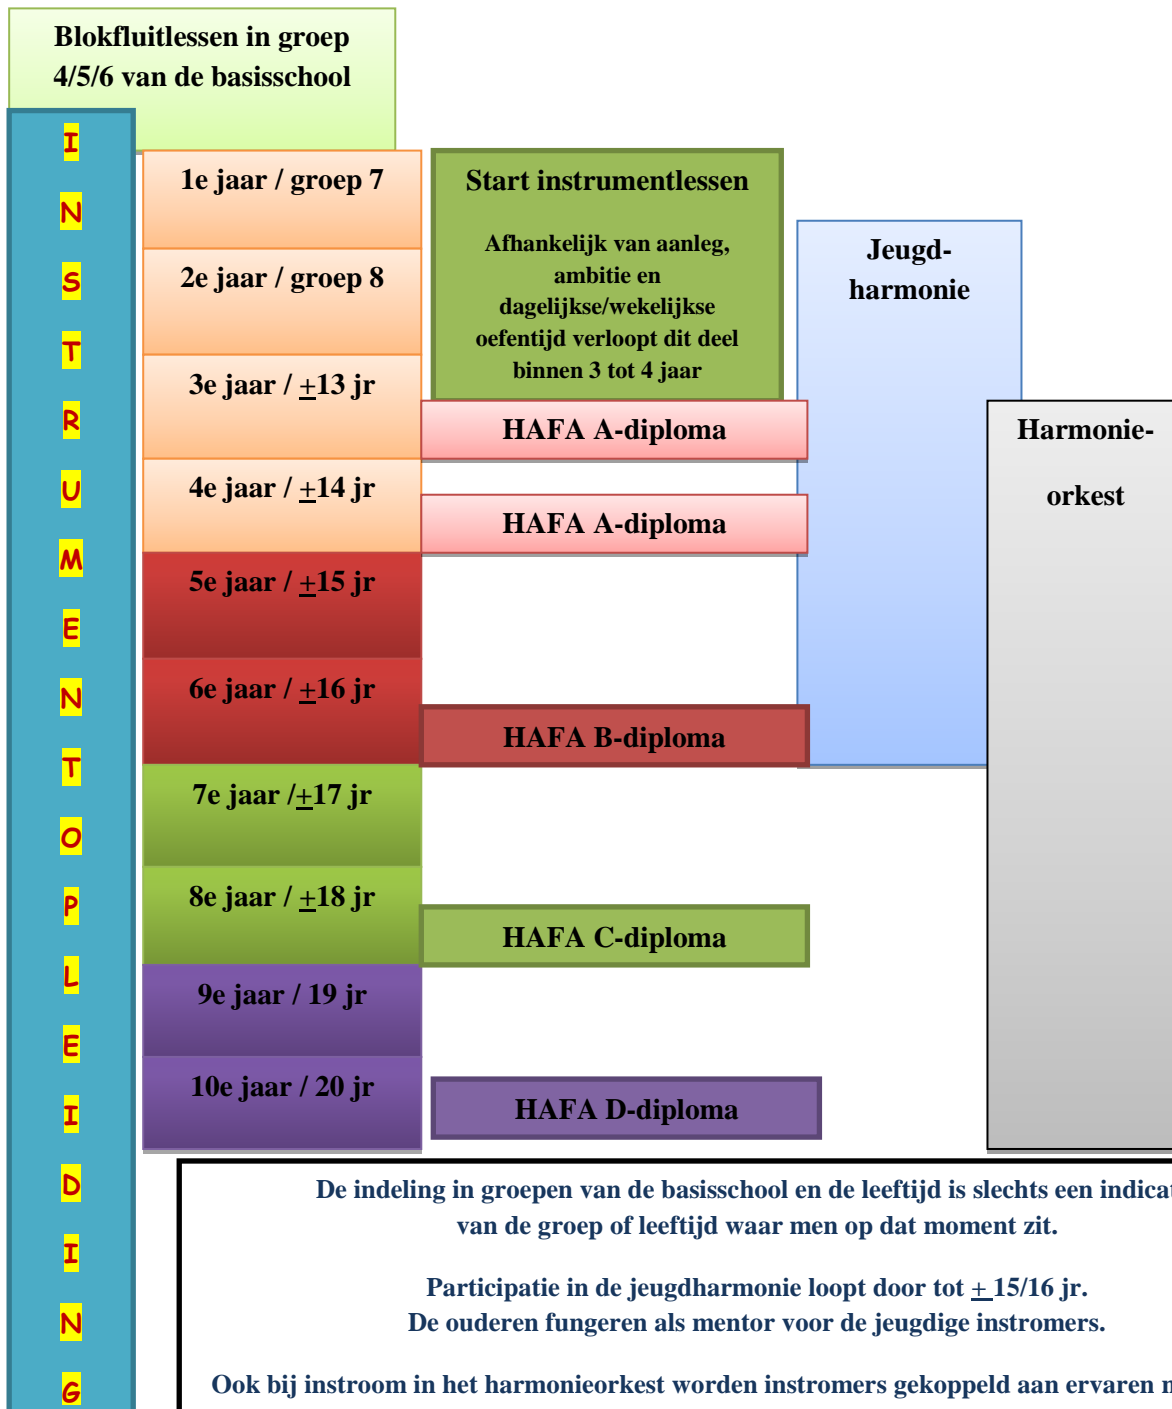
Blokfluitlessen in groep 4/5/6 van de basisschool

I
N
S
T
R
U
M
E
N
T
O
P
L
E
I
D
I
N
G

1e jaar / groep 7

2e jaar / groep 8

3e jaar / $\pm$13 jr

4e jaar / $\pm$14 jr

5e jaar / $\pm$15 jr

6e jaar / $\pm$16 jr

7e jaar /$\pm$17 jr

8e jaar / $\pm$18 jr

9e jaar / 19 jr

10e jaar / 20 jr

Start instrumentlessen

Afhankelijk van aanleg, ambitie en dagelijkse/wekelijkse oefentijd verloopt dit deel binnen 3 tot 4 jaar

HAFA A-diploma

HAFA A-diploma

HAFA B-diploma

HAFA C-diploma

HAFA D-diploma

Jeugd-harmonie

Harmonie-

orkest

De indeling in groepen van de basisschool en de leeftijd is slechts een indicat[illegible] van de groep of leeftijd waar men op dat moment zit.

Participatie in de jeugdharmonie loopt door tot $\pm$ 15/16 jr.
De ouderen fungeren als mentor voor de jeugdige instromers.

Ook bij instroom in het harmonieorkest worden instromers gekoppeld aan ervaren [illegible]